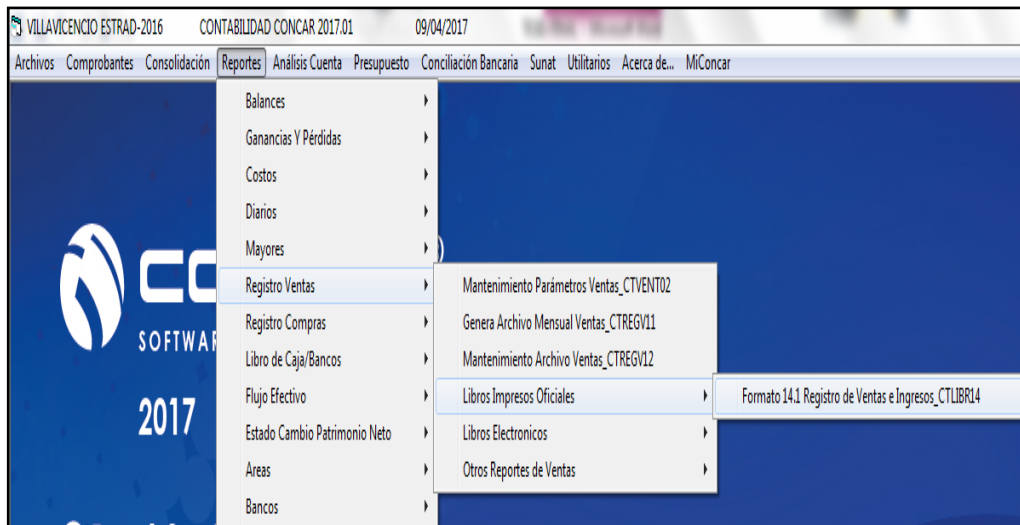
VILLAVICENCIO ESTRAD-2016 CONTABILIDAD CONCAR 2017.01 09/04/2017

Archivos Comprobantes Consolidación Reportes Análisis Cuenta Presupuesto Conciliación Bancaria Sunat Utilitarios Acerca de... MiConcar

Balances
Ganancias Y Pérdidas
Costos
Diarios
Mayores
Registro Ventas
Registro Compras
Libro de Caja/Bancos
Flujo Efectivo
Estado Cambio Patrimonio Neto
Areas
Bancos

Mantenimiento Parámetros Ventas_CTVENT02
Genera Archivo Mensual Ventas_CTREGV11
Mantenimiento Archivo Ventas_CTREGV12
Libros Impresos Oficiales
Libros Electronicos
Otros Reportes de Ventas

Formato 14.1 Registro de Ventas e Ingresos_CTLIBR14

CO
SOFTWAR
2017